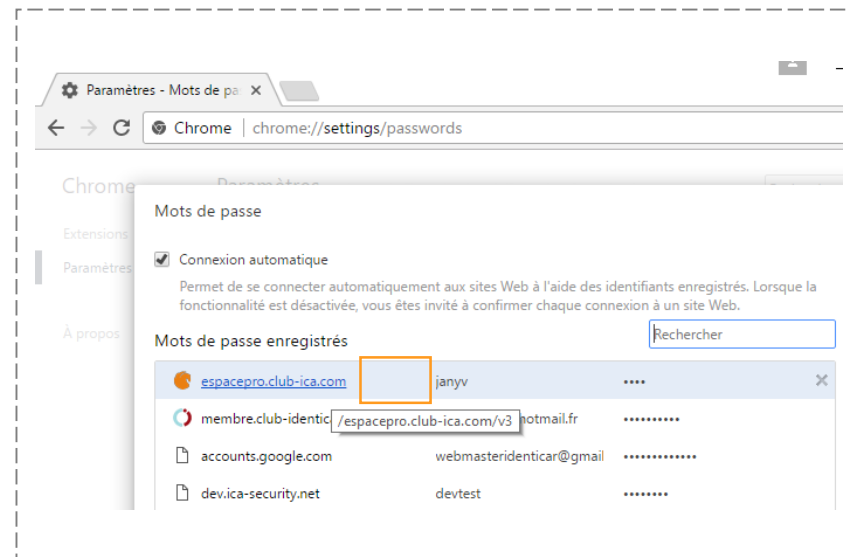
Paramètres - Mots de pa ×

Chrome | chrome://settings/passwords

Chrome Paramètres

Extensions

Paramètres

À propos

Mots de passe

Connexion automatique

Permet de se connecter automatiquement aux sites Web à l'aide des identifiants enregistrés. Lorsque la fonctionnalité est désactivée, vous êtes invité à confirmer chaque connexion à un site Web.

Mots de passe enregistrés

Rechercher

| | | |
|---|---|---|
| espacepro.club-ica.com | janyv | •••• |
| membre.club-identic /espacepro.club-ica.com/v3 | hotmail.fr | •••••••••• |
| accounts.google.com | webmasteridenticar@gmail | ••••••••••••• |
| dev.ica-security.net | devtest | •••••••• |